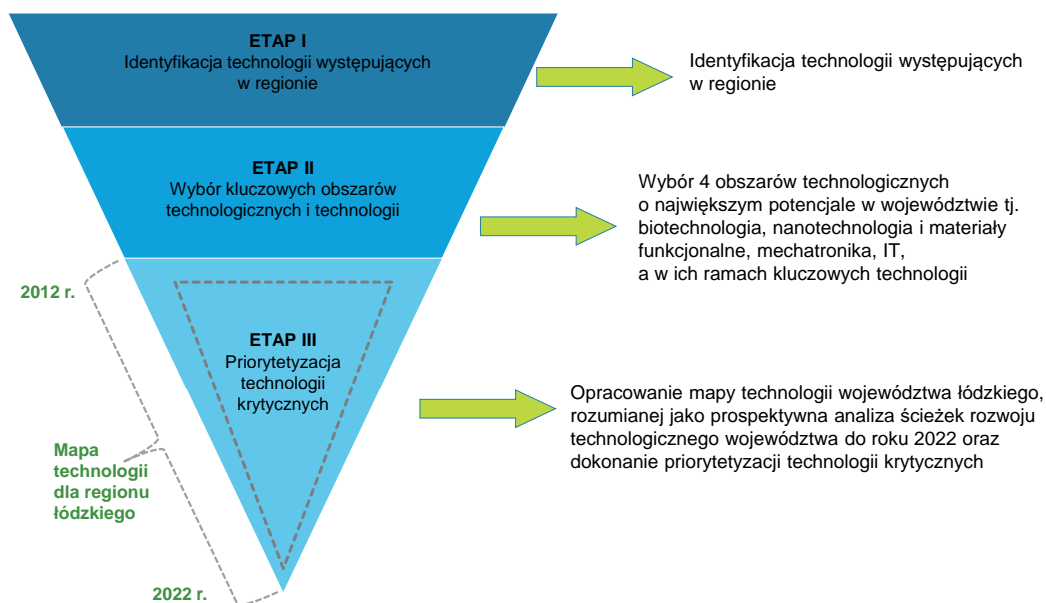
ETAP I
Identyfikacja technologii występujących w regionie

Identyfikacja technologii występujących w regionie

ETAP II
Wybór kluczowych obszarów technologicznych i technologii

Wybór 4 obszarów technologicznych o największym potencjale w województwie tj. biotechnologia, nanotechnologia i materiały funkcjonalne, mechatronika, IT, a w ich ramach kluczowych technologii

2012 r.

ETAP III
Priorytetyzacja technologii krytycznych

Opracowanie mapy technologii województwa łódzkiego, rozumianej jako prospektywna analiza ścieżek rozwoju technologicznego województwa do roku 2022 oraz dokonanie priorytetyzacji technologii krytycznych

Mapa technologii dla regionu łódzkiego

2022 r.